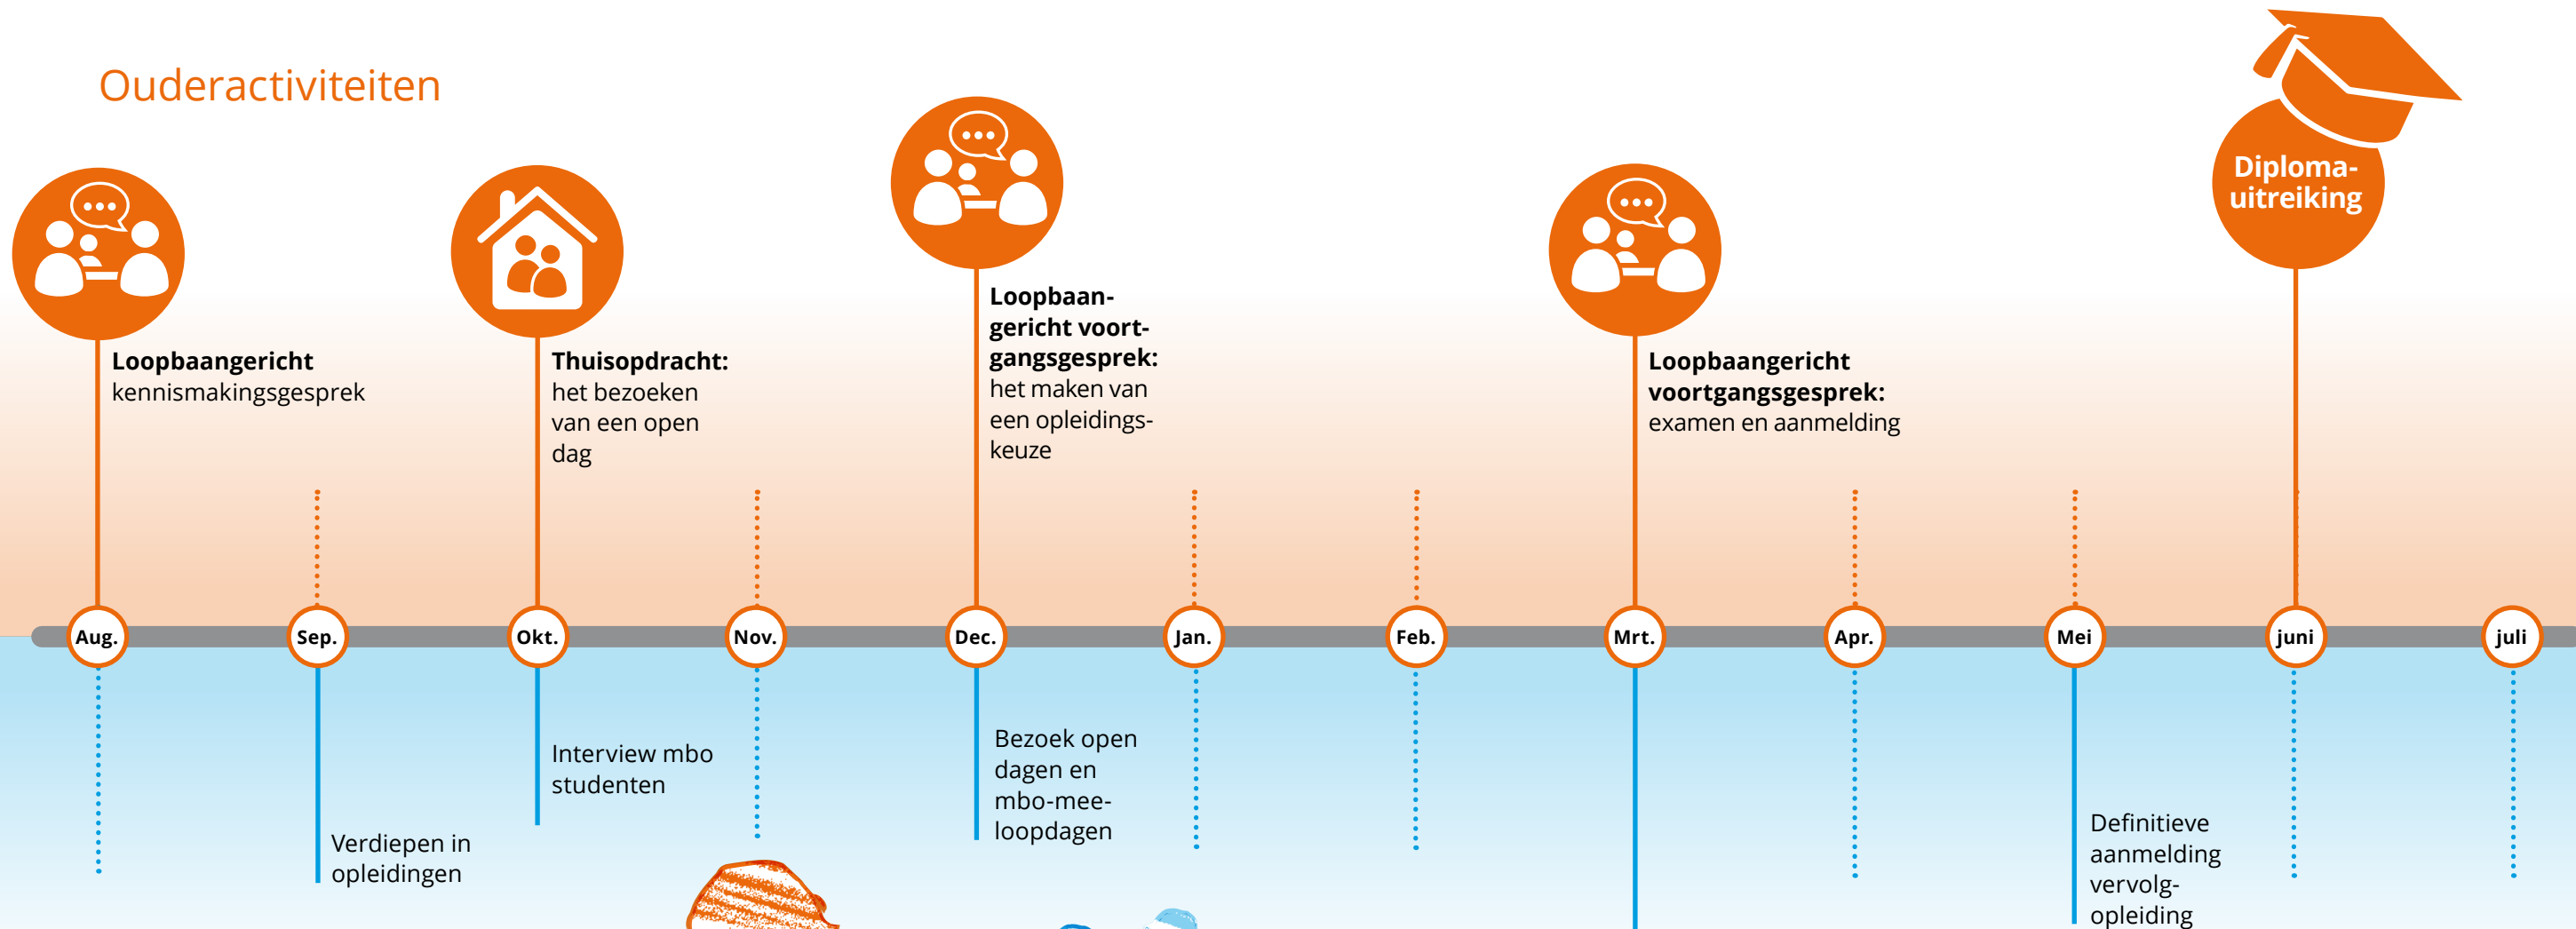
Ouderactiviteiten

Loopbaangericht kennismakingsgesprek

Thuisopdracht: het bezoeken van een open dag

Loopbaangericht voortgangsgesprek: het maken van een opleidingskeuze

Loopbaangericht voortgangsgesprek: examen en aanmelding

Diploma-uitreiking

Aug. Sep. Okt. Nov. Dec. Jan. Feb. Mrt. Apr. Mei juni juli

Verdiepen in opleidingen

Interview mbo studenten

Bezoek open dagen en mbo-meeloopdagen

Definitieve aanmelding vervolgopleiding